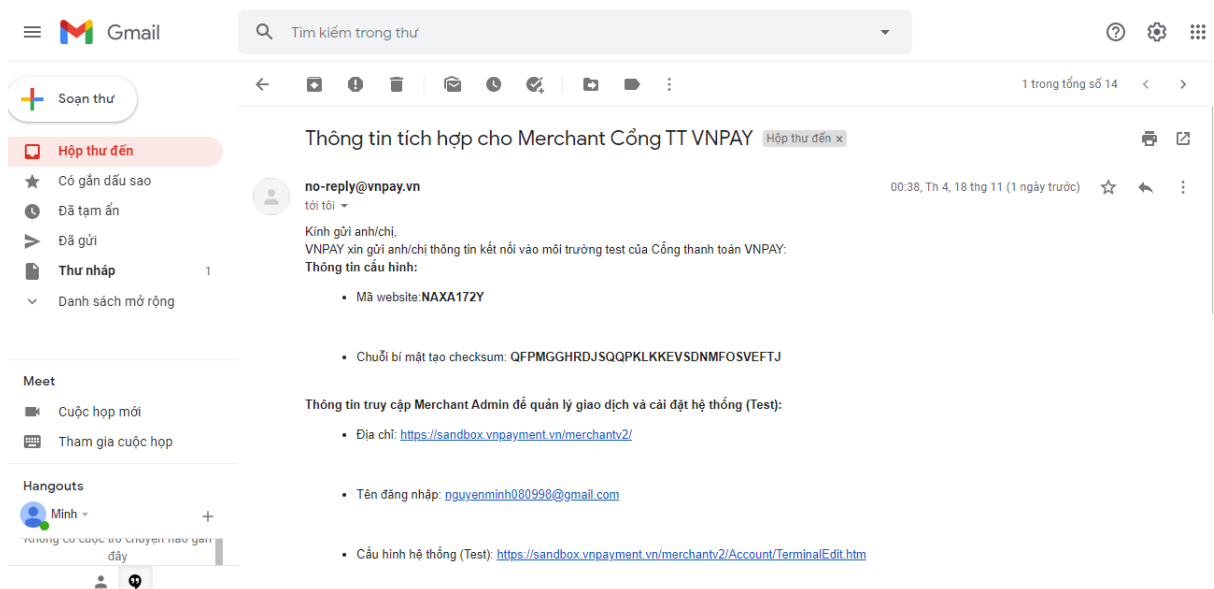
Gmail

Tìm kiếm trong thư

Soạn thư

Hộp thư đến
Có gắn dấu sao
Đã tạm ẩn
Đã gửi
Thư nháp 1
Danh sách mở rộng

Meet
Cuộc họp mới
Tham gia cuộc họp

Hangouts
Minh
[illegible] đây

1 trong tổng số 14

Thông tin tích hợp cho Merchant Cổng TT VNPAY Hộp thư đến ×

no-reply@vnpay.vn
tới tôi

00:38, Th 4, 18 thg 11 (1 ngày trước)

Kính gửi anh/chị,
VNPAY xin gửi anh/chị thông tin kết nối vào môi trường test của Cổng thanh toán VNPAY:
**Thông tin cấu hình:**

- Mã website:**NAXA172Y**

- Chuỗi bí mật tạo checksum: **QFPMGGHRDJSQQPKLKKEVSDNMFOSVEFTJ**

**Thông tin truy cập Merchant Admin để quản lý giao dịch và cài đặt hệ thống (Test):**

- Địa chỉ: https://sandbox.vnpayment.vn/merchantv2/

- Tên đăng nhập: nguyenminh080998@gmail.com

- Cấu hình hệ thống (Test): https://sandbox.vnpayment.vn/merchantv2/Account/TerminalEdit.htm